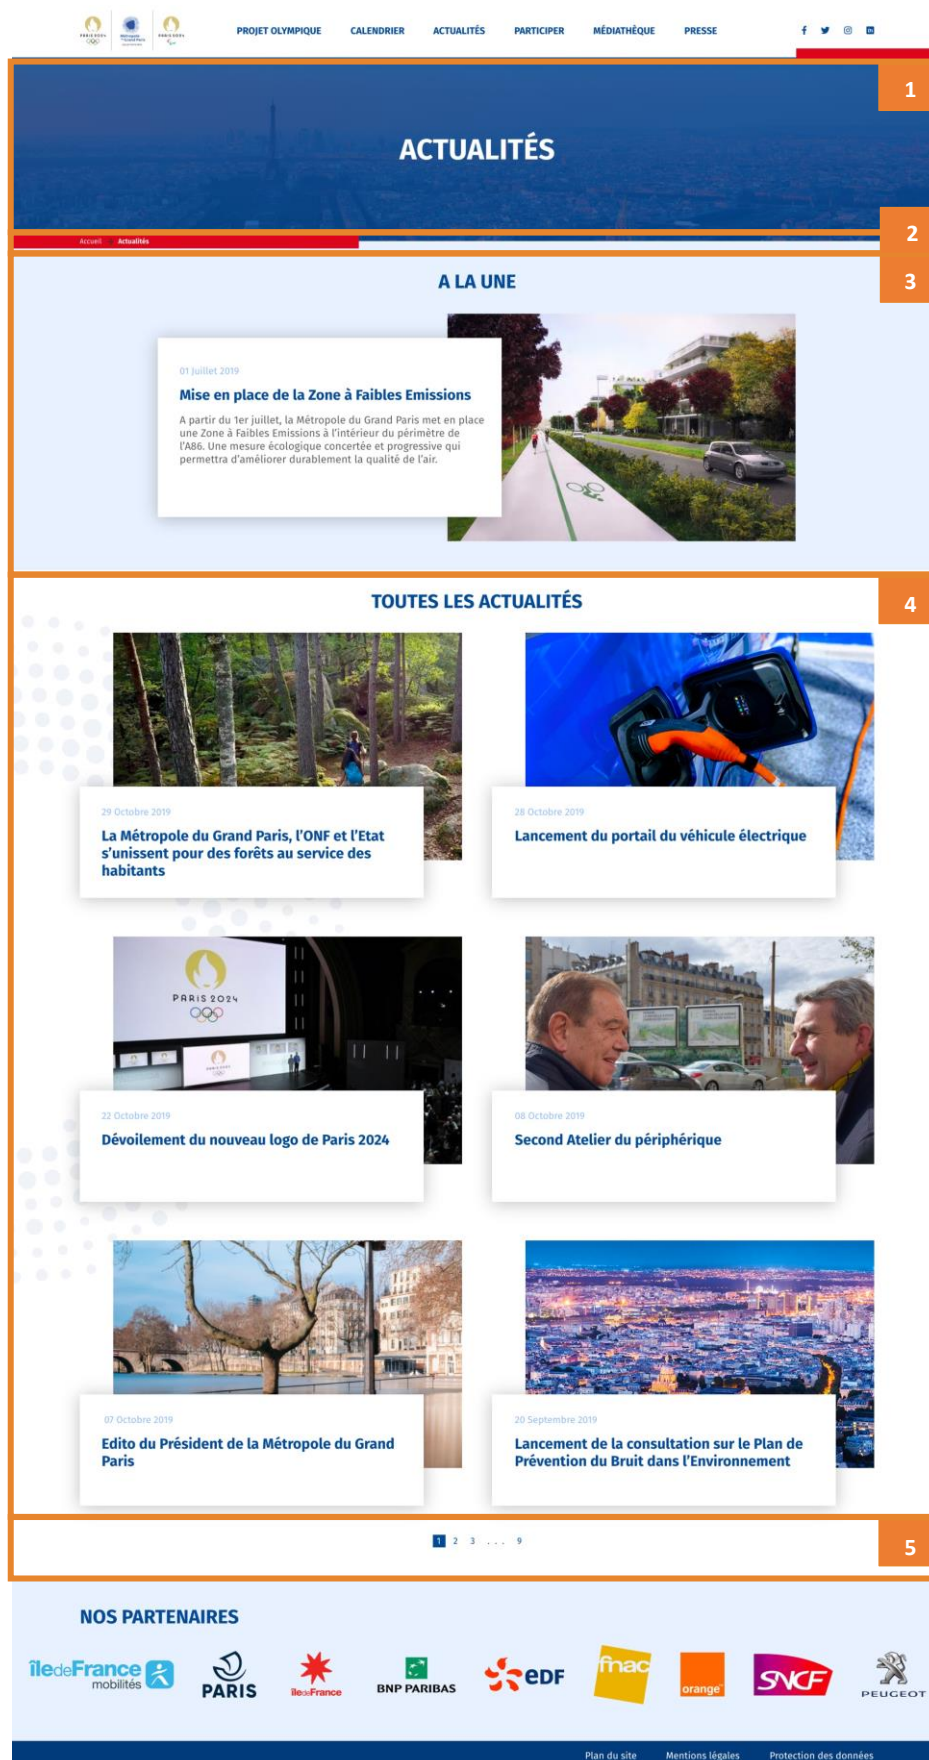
PROJET OLYMPIQUE CALENDRIER ACTUALITÉS PARTICIPER MÉDIATHÈQUE PRESSE

1

ACTUALITÉS

2

Accueil Actualités

3

A LA UNE

01 Juillet 2019

Mise en place de la Zone à Faibles Emissions

A partir du 1er juillet, la Métropole du Grand Paris met en place une Zone à Faibles Emissions à l'intérieur du périmètre de l'A86. Une mesure écologique concertée et progressive qui permettra d'améliorer durablement la qualité de l'air.

4

TOUTES LES ACTUALITÉS

29 Octobre 2019

La Métropole du Grand Paris, l'ONF et l'Etat s'unissent pour des forêts au service des habitants

28 Octobre 2019

Lancement du portail du véhicule électrique

PARIS 2024

22 Octobre 2019

Dévoilement du nouveau logo de Paris 2024

08 Octobre 2019

Second Atelier du périphérique

07 Octobre 2019

Edito du Président de la Métropole du Grand Paris

20 Septembre 2019

Lancement de la consultation sur le Plan de Prévention du Bruit dans l'Environnement

1 2 3 . . . 9

5

NOS PARTENAIRES

îledeFrance mobilités PARIS îledeFrance BNP PARIBAS eDF fnac orange SNCF PEUGEOT

Plan du site Mentions légales Protection des données